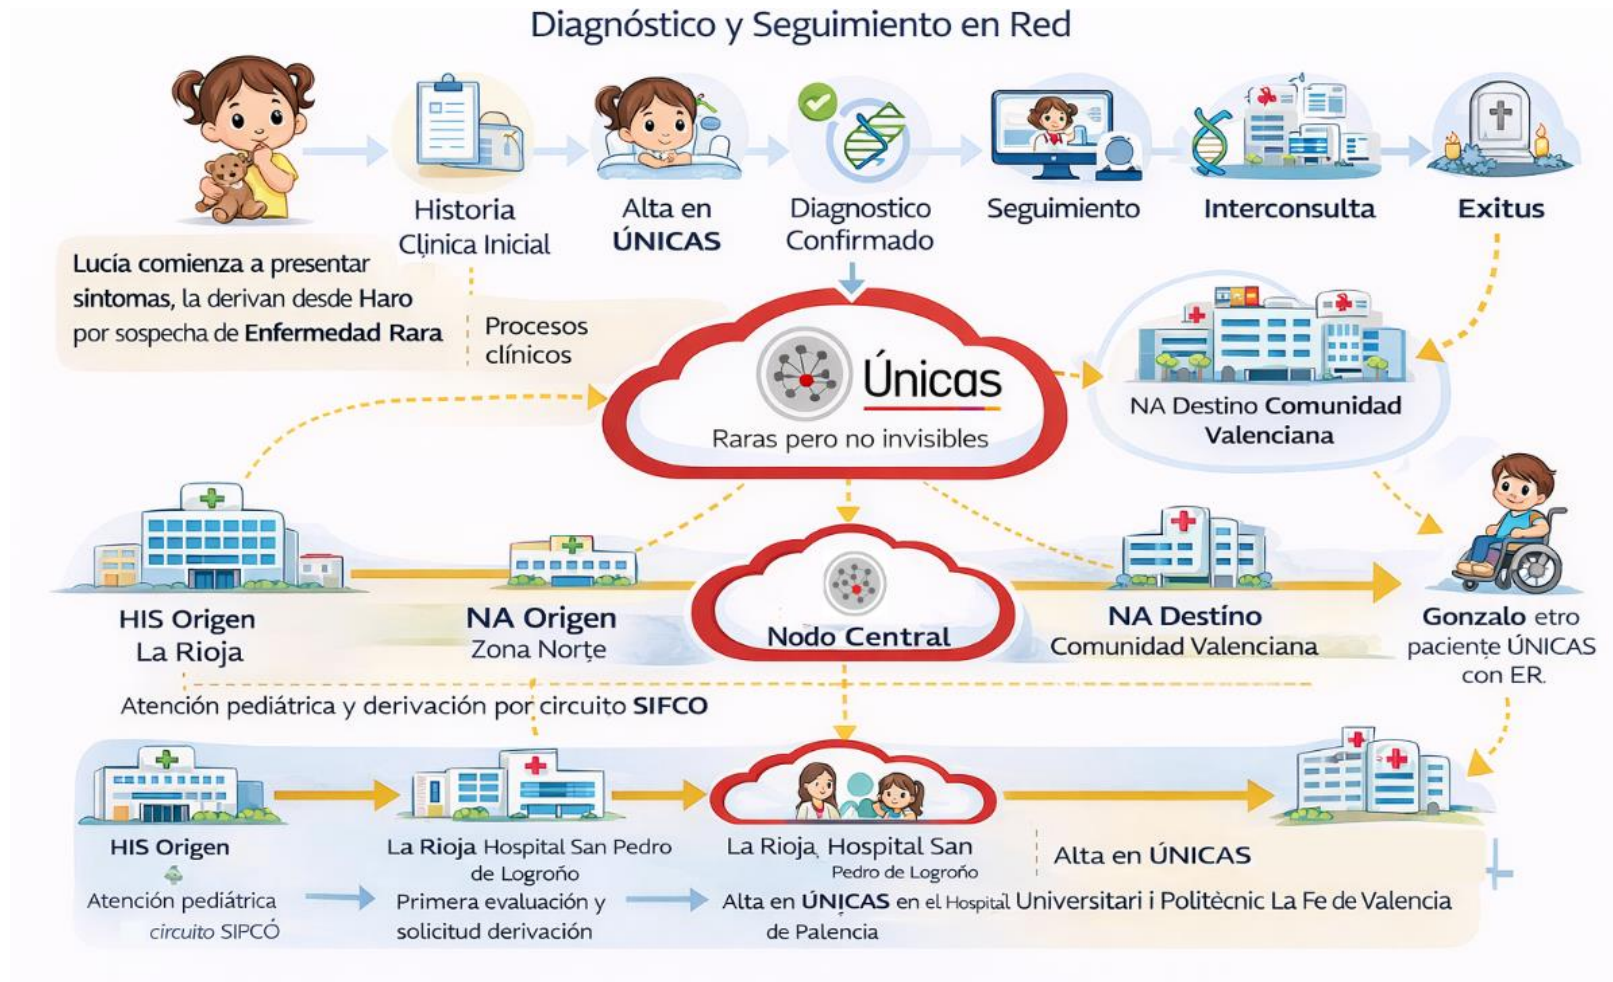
Diagnóstico y Seguimiento en Red

Historia Clinica Inicial

Alta en ÚNICAS

Diagnostico Confirmado

Seguimiento

Interconsulta

Exitus

Lucía comienza a presentar sintomas, la derivan desde Haro por sospecha de Enfermedad Rara

Procesos clínicos

Únicas

Raras pero no invisibles

NA Destino Comunidad Valenciana

HIS Origen La Rioja

NA Origen Zona Norte

Nodo Central

NA Destino Comunidad Valenciana

Gonzalo etro paciente ÚNICAS con ER.

Atención pediátrica y derivación por circuito SIFCO

HIS Origen

Atención pediátrica circuito SIPCO

La Rioja Hospital San Pedro de Logroño

Primera evaluación y solicitud derivación

La Rioja Hospital San Pedro de Logroño

Alta en ÚNICAS

Alta en ÚNICAS en el Hospital Universitari i Politècnic La Fe de Valencia de Palencia